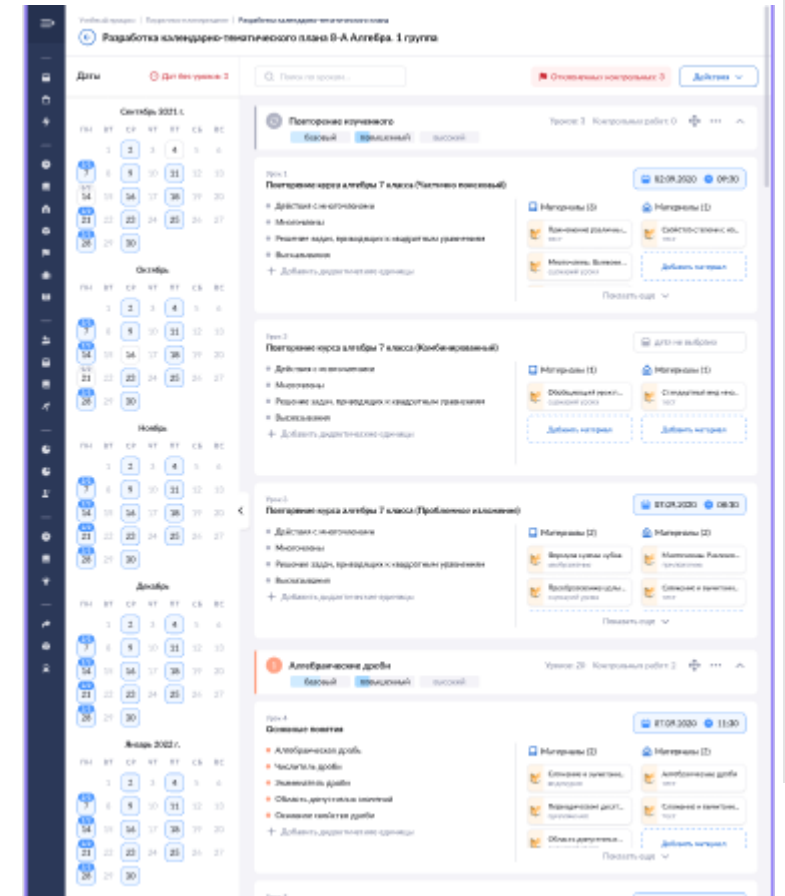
Учебный процесс / Поурочное планирование / Разработка календарно-тематического плана

Разработка календарно-тематического плана 8-А Алгебра. 1 группа

Даты
Дат без уроков: 3

Сентябрь 2021 г.
ПН ВТ СР ЧТ ПТ СБ ВС
1 2 3 4 5 6
7 8 9 10 11 12 13
14 15 16 17 18 19 20
21 22 23 24 25 26 27
28 29 30

Октябрь
ПН ВТ СР ЧТ ПТ СБ ВС
1 2 3 4 5 6
7 8 9 10 11 12 13
14 15 16 17 18 19 20
21 22 23 24 25 26 27
28 29 30

Ноябрь
ПН ВТ СР ЧТ ПТ СБ ВС
1 2 3 4 5 6
7 8 9 10 11 12 13
14 15 16 17 18 19 20
21 22 23 24 25 26 27
28 29 30

Декабрь
ПН ВТ СР ЧТ ПТ СБ ВС
1 2 3 4 5 6
7 8 9 10 11 12 13
14 15 16 17 18 19 20
21 22 23 24 25 26 27
28 29 30

Январь 2022 г.
ПН ВТ СР ЧТ ПТ СБ ВС
1 2 3 4 5 6
7 8 9 10 11 12 13
14 15 16 17 18 19 20
21 22 23 24 25 26 27
28 29 30

Поиск по урокам...
Отсканных контрольных: 3
Действия

Повторение изученного
базовый повышенный высокий
Уроков 3 Контрольных работ 0

Урок 1
Повторение курса алгебры 7 класса (Частично поисковый)
02.09.2020 09:30
Действия с многочленами
Многочлены
Решение задач, приводящих к квадратным уравнениям
Высказывания
+ Добавить дидактические единицы
Материалы (3)
Материалы (1)
Уравнение различных... текст
Свойства степени с на...
Многочлены. Выполн... Сценарий урока
Добавить материал
Показать еще

Урок 2
Повторение курса алгебры 7 класса (Комбинированный)
Дата не выбрана
Действия с многочленами
Многочлены
Решение задач, приводящих к квадратным уравнениям
Высказывания
+ Добавить дидактические единицы
Материалы (1)
Материалы (1)
Обобщающий урок... Сценарий урока
Стандартный вид много...
Добавить материал
Добавить материал

Урок 3
Повторение курса алгебры 7 класса (Проблемное изложение)
07.09.2020 08:30
Действия с многочленами
Многочлены
Решение задач, приводящих к квадратным уравнениям
Высказывания
+ Добавить дидактические единицы
Материалы (2)
Материалы (2)
Формула суммы кубов... изображение
Многочлены. Разложе... приложение
Преобразование целы... приложение
Сложение и вычитание...
Показать еще

Алгебраические дроби
базовый повышенный высокий
Уроков 20 Контрольных работ 2

Урок 4
Основные понятия
07.09.2020 11:30
Алгебраическая дробь
Числитель дроби
Знаменатель дроби
Область допустимых значений
Основное свойство дроби
+ Добавить дидактические единицы
Материалы (3)
Материалы (2)
Сложение и вычитание... видеоурок
Алгебраические дроби текст
Формирование дост... приложение
Сложение и вычитание... текст
Область допустимых...
Добавить материал
Показать еще